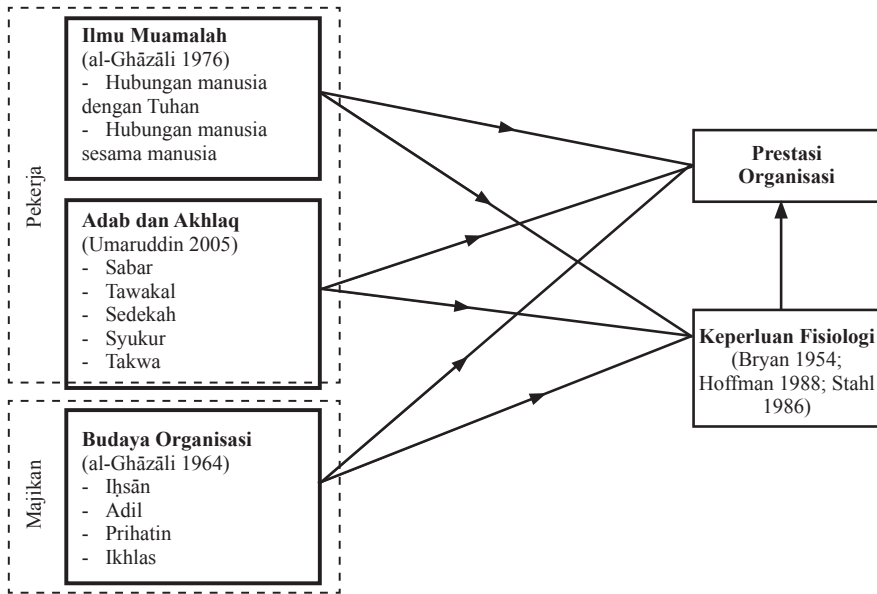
Pekerja

**Ilmu Muamalah**
(al-Ghāzāli 1976)
- Hubungan manusia dengan Tuhan
- Hubungan manusia sesama manusia

**Adab dan Akhlaq**
(Umaruddin 2005)
- Sabar
- Tawakal
- Sedekah
- Syukur
- Takwa

Majikan

**Budaya Organisasi**
(al-Ghāzāli 1964)
- Iḥsān
- Adil
- Prihatin
- Ikhlas

**Prestasi Organisasi**

**Keperluan Fisiologi**
(Bryan 1954; Hoffman 1988; Stahl 1986)